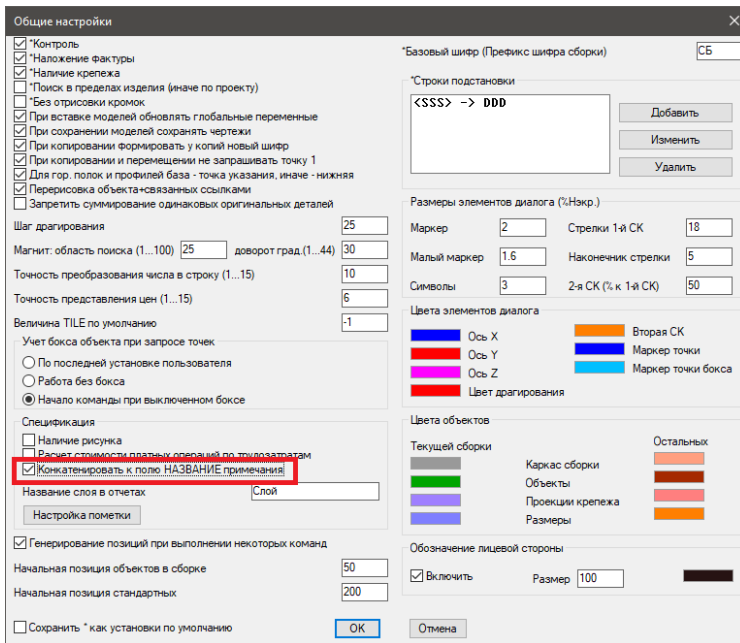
Общие настройки

*Контроль
*Наложение фактуры
*Наличие крепежа
*Поиск в пределах изделия (иначе по проекту)
*Без отрисовки кромок
При вставке моделей обновлять глобальные переменные
При сохранении моделей сохранять чертежи
При копировании формировать у копий новый шифр
При копировании и перемещении не запрашивать точку 1
Для гор. полок и профилей база - точка указания, иначе - нижняя
Перерисовка объекта+связанных ссылками
Запретить суммирование одинаковых оригинальных деталей

Шаг драгирования 25
Магнит: область поиска (1...100) 25 доворот град.(1...44) 30
Точность преобразования числа в строку (1...15) 10
Точность представления цен (1...15) 6
Величина TILE по умолчанию -1

Учет бокса объекта при запросе точек
По последней установке пользователя
Работа без бокса
Начало команды при выключенном боксе

Спецификация
Наличие рисунка
Расчет стоимости платных операций по трудозатратам
Конкатенировать к полю НАЗВАНИЕ примечания
Название слоя в отчетах Слой
Настройка пометки

Генерирование позиций при выполнении некоторых команд
Начальная позиция объектов в сборке 50
Начальная позиция стандартных 200

Сохранить * как установки по умолчанию
OK
Отмена

*Базовый шифр (Префикс шифра сборки) СБ

*Строки подстановки
<SSS> -> DDD
Добавить
Изменить
Удалить

Размеры элементов диалога (%Нэкр.)
Маркер 2
Стрелки 1-й СК 18
Малый маркер 1.6
Наконечник стрелки 5
Символы 3
2-я СК (% к 1-й СК) 50

Цвета элементов диалога
Ось X
Ось Y
Ось Z
Цвет драгирования
Вторая СК
Маркер точки
Маркер точки бокса

Цвета объектов
Текущей сборки
Остальных
Каркас сборки
Объекты
Проекции крепежа
Размеры

Обозначение лицевой стороны
Включить
Размер 100